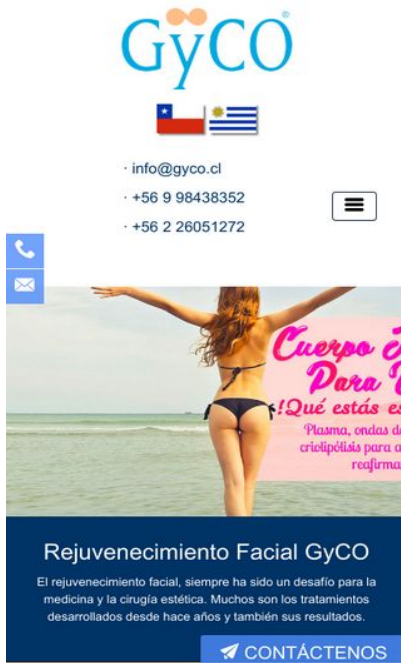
GyCO

· info@gyco.cl
· +56 9 98438352
· +56 2 26051272

Cuerpo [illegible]
Para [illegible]
¡Qué estás es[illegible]
Plasma, ondas d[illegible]
criolipólisis para a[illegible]
reafirma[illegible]

Rejuvenecimiento Facial GyCO

El rejuvenecimiento facial, siempre ha sido un desafío para la medicina y la cirugía estética. Muchos son los tratamientos desarrollados desde hace años y también sus resultados.

CONTÁCTENOS